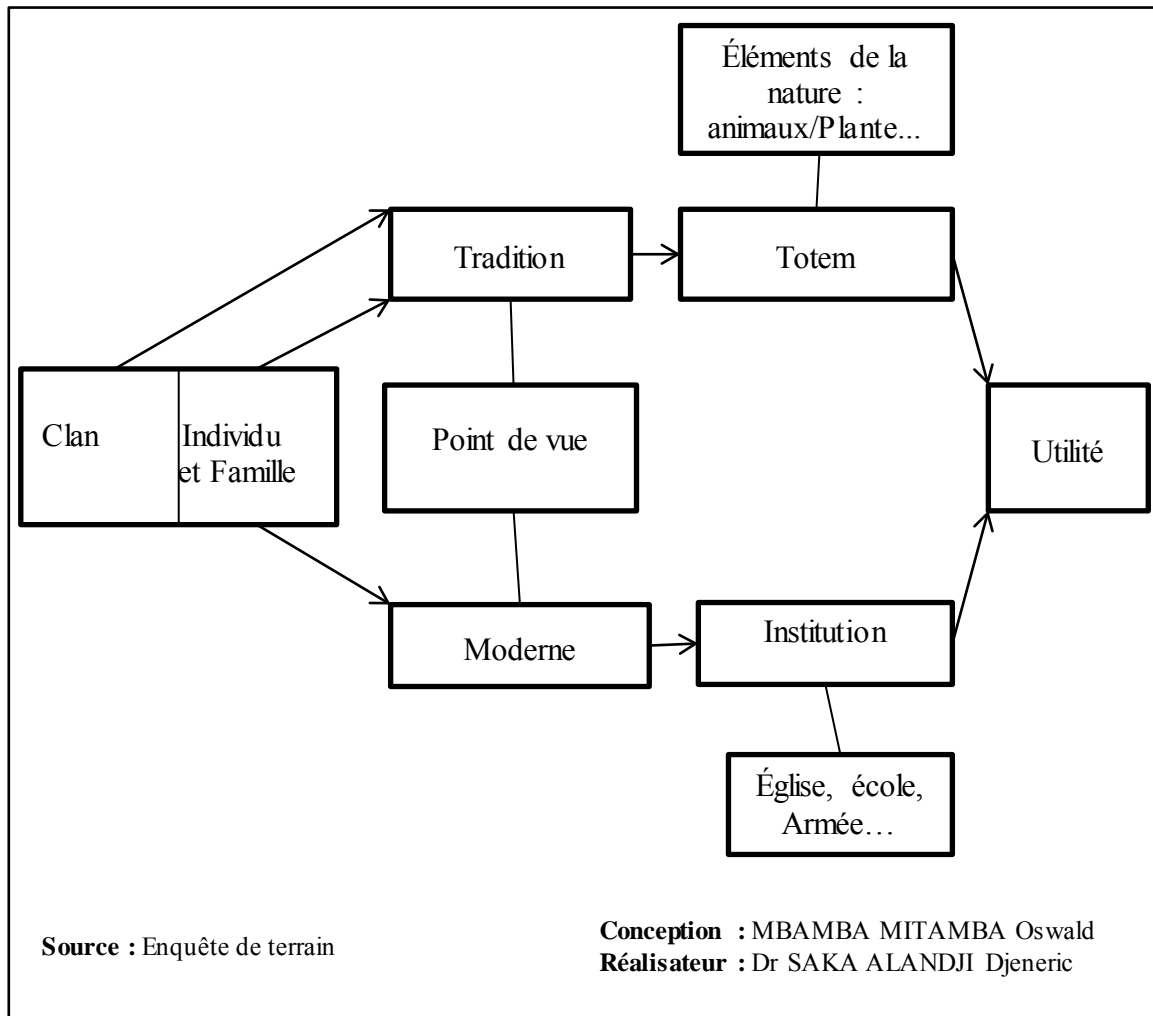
Éléments de la nature : animaux/Plante...

Tradition

Totem

Clan

Individu et Famille

Point de vue

Utilité

Moderne

Institution

Église, école, Armée…

Source : Enquête de terrain

Conception : MBAMBA MITAMBA Oswald
Réalisateur : Dr SAKA ALANDJI Djeneric